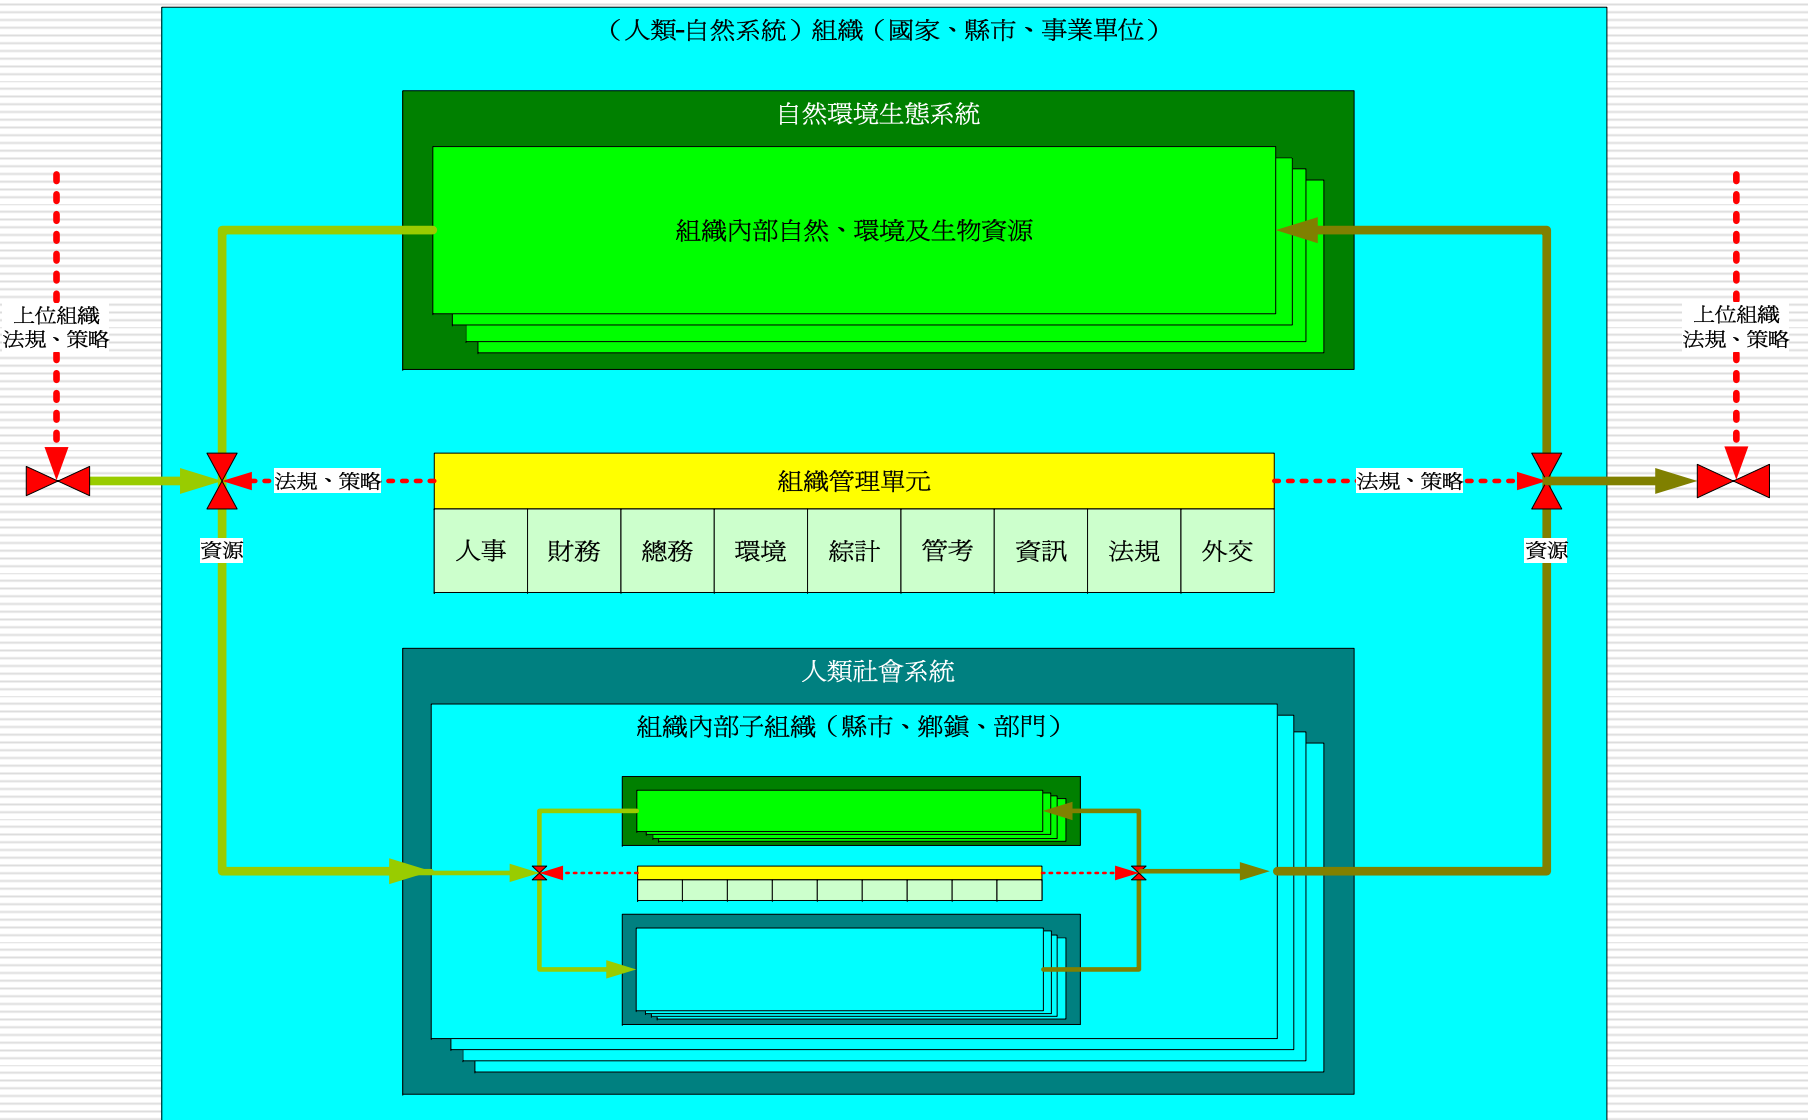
（人類-自然系統）組織（國家、縣市、事業單位）

自然環境生態系統

組織內部自然、環境及生物資源

上位組織
法規、策略

上位組織
法規、策略

法規、策略

組織管理單元

法規、策略

資源

資源

| 人事 | 財務 | 總務 | 環境 | 綜計 | 管考 | 資訊 | 法規 | 外交 |
|---|---|---|---|---|---|---|---|---|

人類社會系統

組織內部子組織（縣市、鄉鎮、部門）